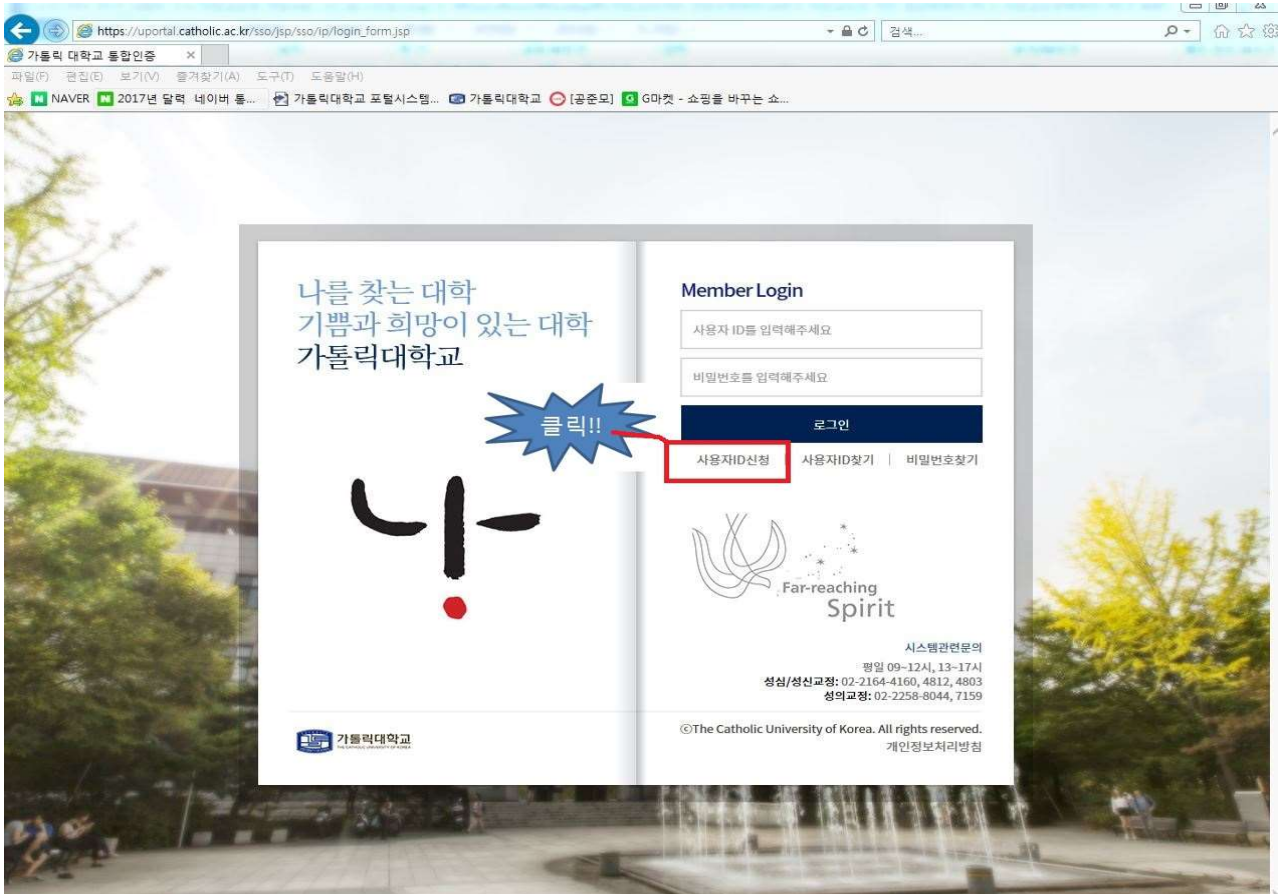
https://uportal.catholic.ac.kr/sso/jsp/sso/ip/login_form.jsp
검색...
가톨릭 대학교 통합인증 ×
파일(F) 편집(E) 보기(V) 즐겨찾기(A) 도구(T) 도움말(H)
NAVER 2017년 달력 네이버 통... 가톨릭대학교 포털시스템... 가톨릭대학교 [공준모] G마켓 - 쇼핑을 바꾸는 쇼...

나를 찾는 대학
기쁨과 희망이 있는 대학
가톨릭대학교

나

가톨릭대학교

Member Login
사용자 ID를 입력해주세요
비밀번호를 입력해주세요
로그인
클릭!!
사용자ID신청 사용자ID찾기 | 비밀번호찾기

Far-reaching Spirit

시스템관련문의
평일 09~12시, 13~17시
성심/성신교정: 02-2164-4160, 4812, 4803
성의교정: 02-2258-8044, 7159

©The Catholic University of Korea. All rights reserved.
개인정보처리방침